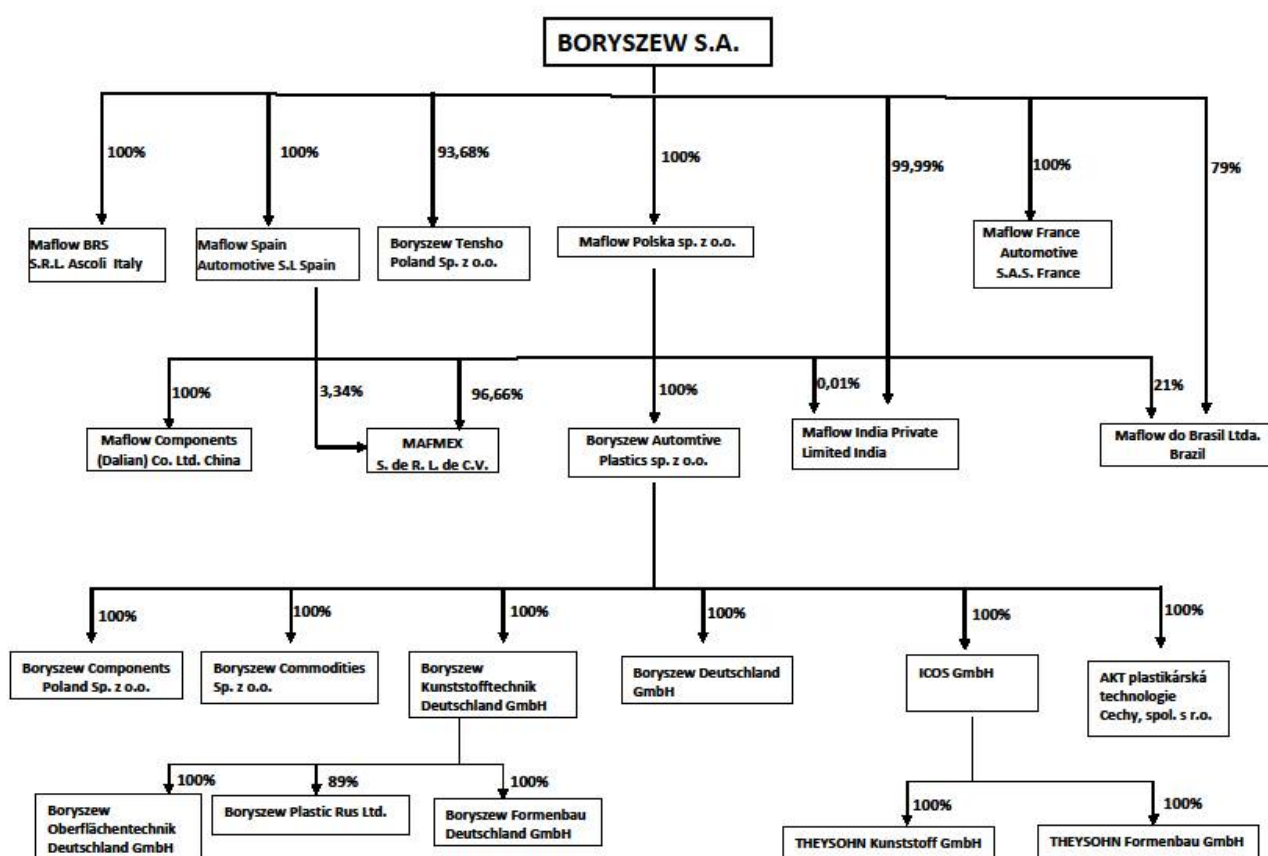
BORYSZEW S.A.

100%

Maflow BRS S.R.L. Ascoli Italy

100%

Maflow Spain Automotive S.L Spain

93,68%

Boryszew Tensho Poland Sp. z o.o.

100%

Maflow Polska sp. z o.o.

99,99%

100%

Maflow France Automotive S.A.S. France

79%

100%

Maflow Components (Dalian) Co. Ltd. China

3,34%

96,66%

MAFMEX S. de R. L. de C.V.

100%

Boryszew Automtive Plastics sp. z o.o.

0,01%

Maflow India Private Limited India

21%

Maflow do Brasil Ltda. Brazil

100%

Boryszew Components Poland Sp. z o.o.

100%

Boryszew Commodities Sp. z o.o.

100%

Boryszew Kunststofftechnik Deutschland GmbH

100%

Boryszew Deutschland GmbH

100%

ICOS GmbH

100%

AKT plastikárská technologie Cechy, spol. s r.o.

100%

Boryszew Oberflächentechnik Deutschland GmbH

89%

Boryszew Plastic Rus Ltd.

100%

Boryszew Formenbau Deutschland GmbH

100%

THEYSOHN Kunststoff GmbH

100%

THEYSOHN Formenbau GmbH